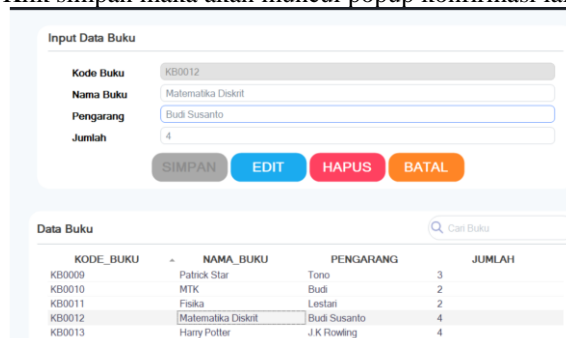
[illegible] simpan maka akan muncul popup konfirmasi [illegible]

Input Data Buku

Kode Buku KB0012

Nama Buku Matematika Diskrit

Pengarang Budi Susanto

Jumlah 4

SIMPAN EDIT HAPUS BATAL

Data Buku

Cari Buku

| KODE_BUKU | NAMA_BUKU | PENGARANG | JUMLAH |
|---|---|---|---|
| KB0009 | Patrick Star | Tono | 3 |
| KB0010 | MTK | Budi | 2 |
| KB0011 | Fisika | Lestari | 2 |
| KB0012 | Matematika Diskrit | Budi Susanto | 4 |
| KB0013 | Harry Potter | J.K Rowling | 4 |